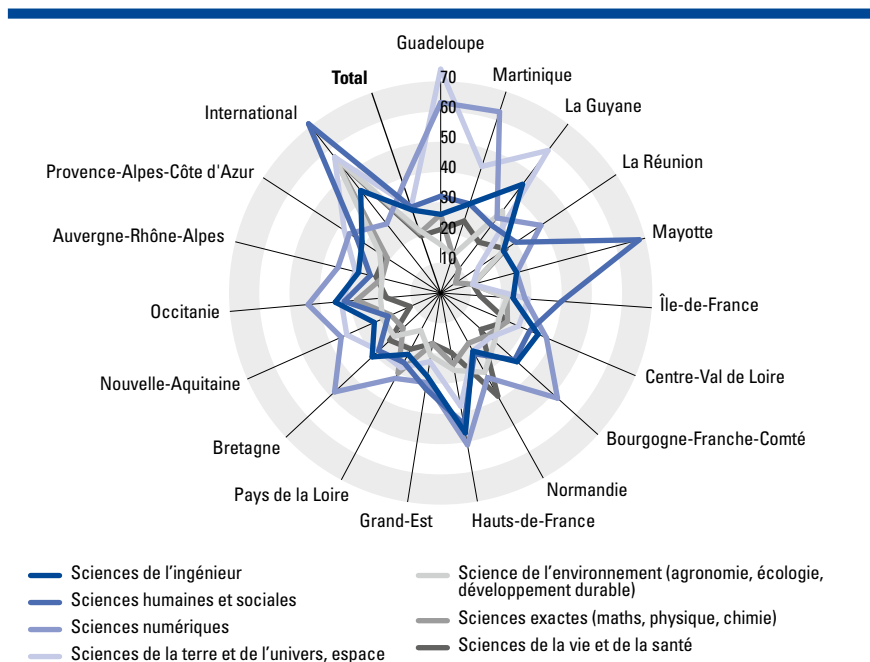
Guadeloupe
Martinique
La Guyane
La Réunion
Mayotte
Île-de-France
Centre-Val de Loire
Bourgogne-Franche-Comté
Normandie
Hauts-de-France
Grand-Est
Pays de la Loire
Bretagne
Nouvelle-Aquitaine
Occitanie
Auvergne-Rhône-Alpes
Provence-Alpes-Côte d'Azur
International
Total

70
60
50
40
30
20
10

Sciences de l'ingénieur
Sciences humaines et sociales
Sciences numériques
Sciences de la terre et de l'univers, espace
Science de l'environnement (agronomie, écologie, développement durable)
Sciences exactes (maths, physique, chimie)
Sciences de la vie et de la santé